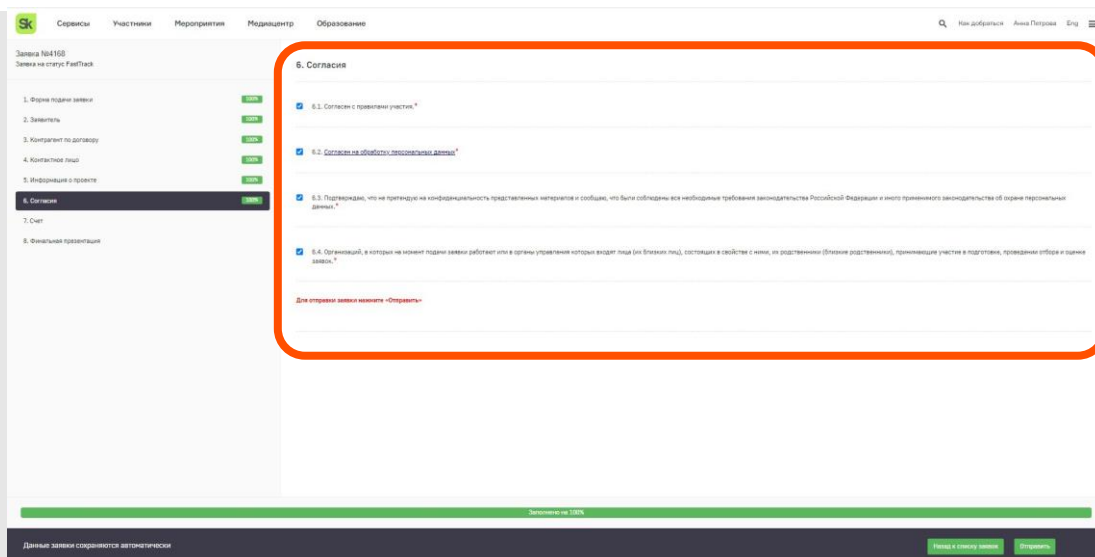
Sk Сервисы Участники Мероприятия Медиацентр Образование

Как добраться Анна Петрова Eng

Заявка №4168
Заявка на статус FastTrack

1. Форма подачи заявки 100%
2. Заявитель 100%
3. Контрагент по договору 100%
4. Контактные лица 100%
5. Информация о проекте 100%
6. Согласия 100%
7. Счет
8. Финальная презентация

6. Согласия

6.1. Согласен с правилами участия.*

6.2. Согласен на обработку персональных данных*

6.3. Подтверждаю, что не претендую на конфиденциальность представленных материалов и сообщаю, что были соблюдены все необходимые требования законодательства Российской Федерации и иного применимого законодательства об охране персональных данных.*

6.4. Организаций, в которых на момент подачи заявки работают или в органы управления которых входят лица (их близких лиц), состоящих в свойстве с ними, их родственники (близкие родственники), принимающие участие в подготовке, проведении отбора и оценка заявок.*

Для отправки заявки нажмите «Отправить»

Заполнено на 100%

Данные заявки сохраняются автоматически

Назад к списку заявок Отправить